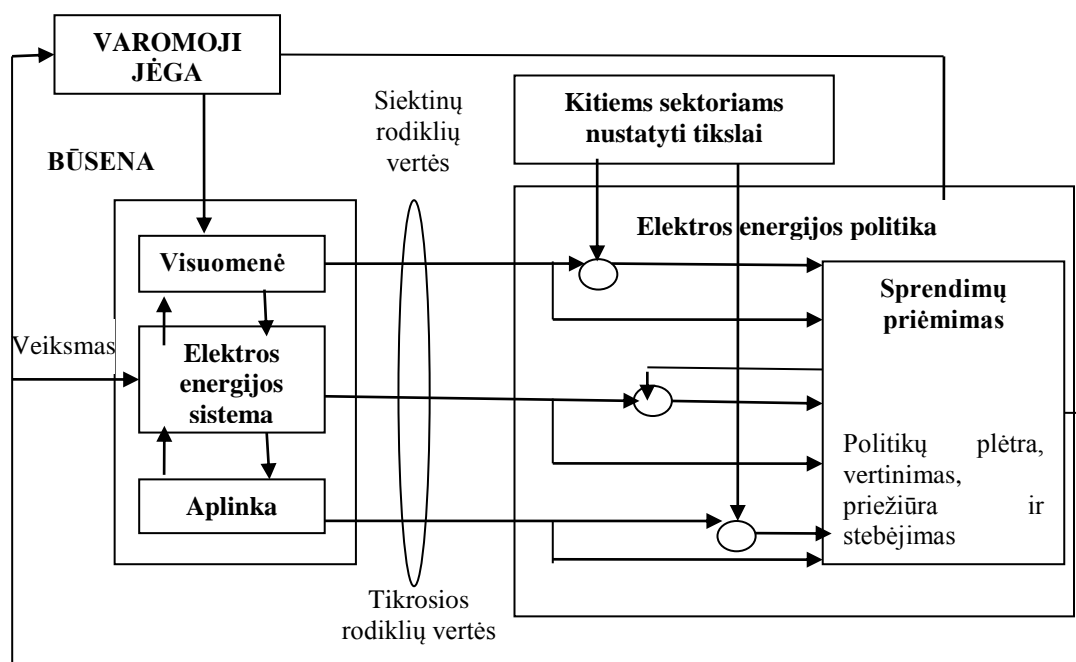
VAROMOJI JĖGA

Siektinų rodiklių vertės

Kitiems sektoriams nustatyti tikslai

BŪSENA

Elektros energijos politika

Visuomenė

Sprendimų priėmimas

Veiksmas

Elektros energijos sistema

Politikų plėtra, vertinimas, priežiūra ir stebėjimas

Aplinka

Tikrosios rodiklių vertės